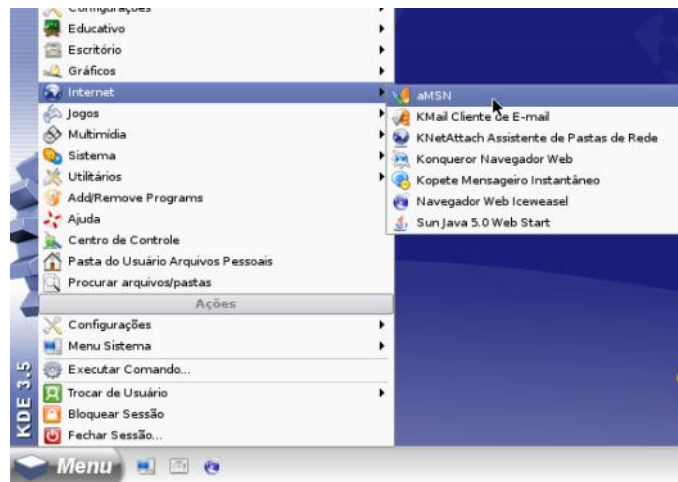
Configurações
Educativo
Escritório
Gráficos
Internet
Jogos
Multimídia
Sistema
Utilitários
Add/Remove Programs
Ajuda
Centro de Controle
Pasta do Usuário Arquivos Pessoais
Procurar arquivos/pastas
Ações
Configurações
Menu Sistema
Executar Comando...
Trocar de Usuário
Bloquear Sessão
Fechar Sessão...

aMSN
KMail Cliente de E-mail
KNetAttach Assistente de Pastas de Rede
Konqueror Navegador Web
Kopete Mensageiro Instantâneo
Navegador Web Iceweasel
Sun Java 5.0 Web Start

KDE 3.5
Menu